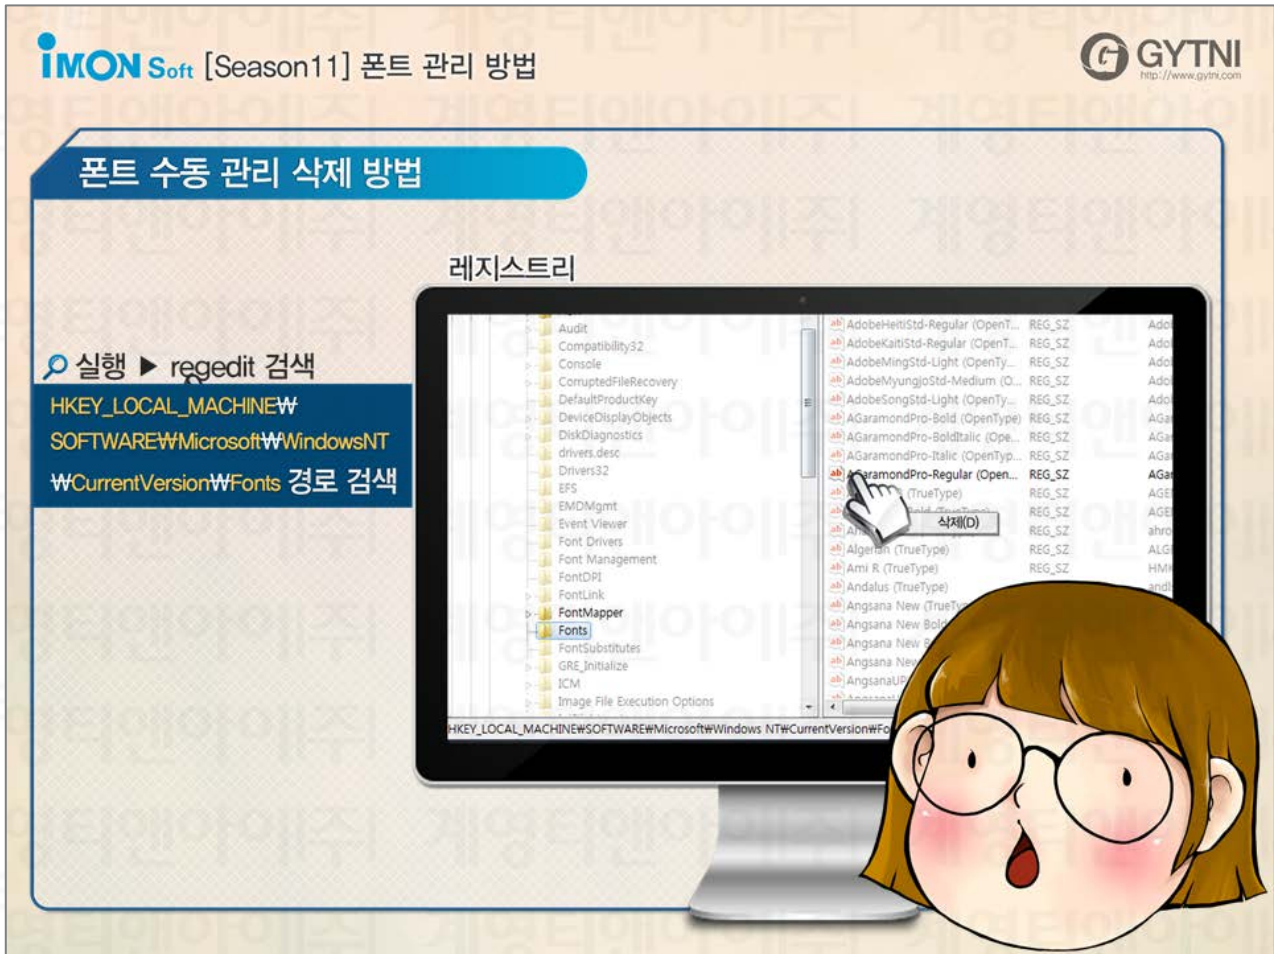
iMON Soft [Season11] 폰트 관리 방법

GYTNI
http://www.gytni.com

폰트 수동 관리 삭제 방법

레지스트리

실행 ▶ regedit 검색

HKEY_LOCAL_MACHINE₩SOFTWARE₩Microsoft₩WindowsNT₩CurrentVersion₩Fonts 경로 검색

Audit
Compatibility32
Console
CorruptedFileRecovery
DefaultProductKey
DeviceDisplayObjects
DiskDiagnostics
drivers.desc
Drivers32
EFS
EMDMgmt
Event Viewer
Font Drivers
Font Management
FontDPI
FontLink
FontMapper
Fonts
FontSubstitutes
GRE_Initialize
ICM
Image File Execution Options

AdobeHeitiStd-Regular (OpenT... REG_SZ Ado
AdobeKaitiStd-Regular (OpenT... REG_SZ Ado
AdobeMingStd-Light (OpenTy... REG_SZ Ado
AdobeMyungjoStd-Medium (O... REG_SZ Ado
AdobeSongStd-Light (OpenTy... REG_SZ Ado
AGaramondPro-Bold (OpenType) REG_SZ AGa
AGaramondPro-BoldItalic (Ope... REG_SZ AGa
AGaramondPro-Italic (OpenTyp... REG_SZ AGa
AGaramondPro-Regular (Open... REG_SZ AGa
(TrueType) REG_SZ AGE
삭제(D) REG_SZ AGE
REG_SZ ahro
Algerian (TrueType) REG_SZ ALG
Ami R (TrueType) REG_SZ HMK
Andalus (TrueType) and
Angsana New (TrueType)
Angsana New Bold
Angsana New
Angsana New
AngsanaUP

HKEY_LOCAL_MACHINE₩SOFTWARE₩Microsoft₩Windows NT₩CurrentVersion₩Fo